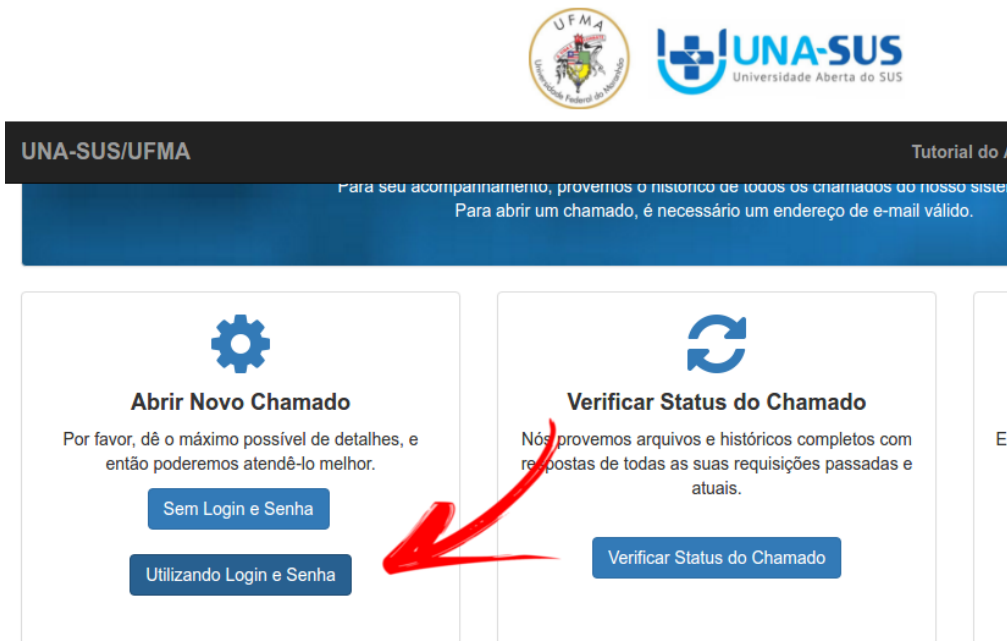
UFMA
Universidade Federal do Maranhão

UNA-SUS
Universidade Aberta do SUS

UNA-SUS/UFMA

Tutorial do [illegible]

Para seu acompanhamento, provemos o histórico de todos os chamados do nosso siste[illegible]
Para abrir um chamado, é necessário um endereço de e-mail válido.

Abrir Novo Chamado

Por favor, dê o máximo possível de detalhes, e então poderemos atendê-lo melhor.

Sem Login e Senha

Utilizando Login e Senha

Verificar Status do Chamado

Nós provemos arquivos e históricos completos com respostas de todas as suas requisições passadas e atuais.

Verificar Status do Chamado

E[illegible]